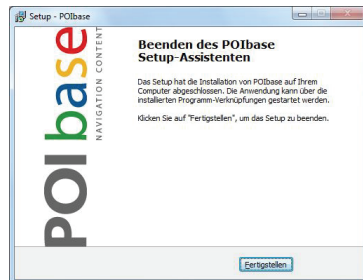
Setup - POIbase

POIbase
NAVIGATION CONTENT

Beenden des POIbase Setup-Assistenten

Das Setup hat die Installation von POIbase auf Ihrem Computer abgeschlossen. Die Anwendung kann über die installierten Programm-Verknüpfungen gestartet werden.

Klicken Sie auf "Fertigstellen", um das Setup zu beenden.

Fertigstellen